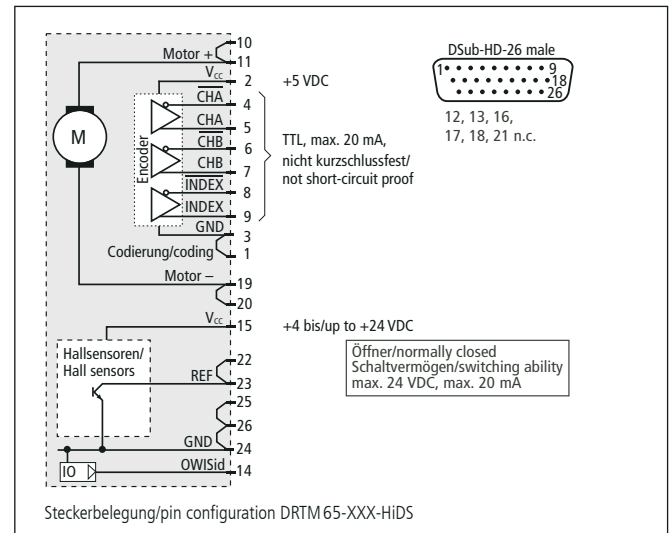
Motor +
10
11
M
$V_{cc}$
2
+5 VDC
Encoder
$\overline{CHA}$
4
CHA
5
$\overline{CHB}$
6
CHB
7
$\overline{INDEX}$
8
INDEX
9
TTL, max. 20 mA, nicht kurzschlussfest/ not short-circuit proof
GND
3
Codierung/coding
1
Motor –
19
20
$V_{cc}$
15
+4 bis/up to +24 VDC
Hallsensoren/ Hall sensors
REF
22
23
Öffner/normally closed Schaltvermögen/switching ability max. 24 VDC, max. 20 mA
25
26
GND
24
IO
OWISid
14

DSub-HD-26 male
1
9
18
26
12, 13, 16, 17, 18, 21 n.c.

Steckerbelegung/pin configuration DRTM 65-XXX-HiDS